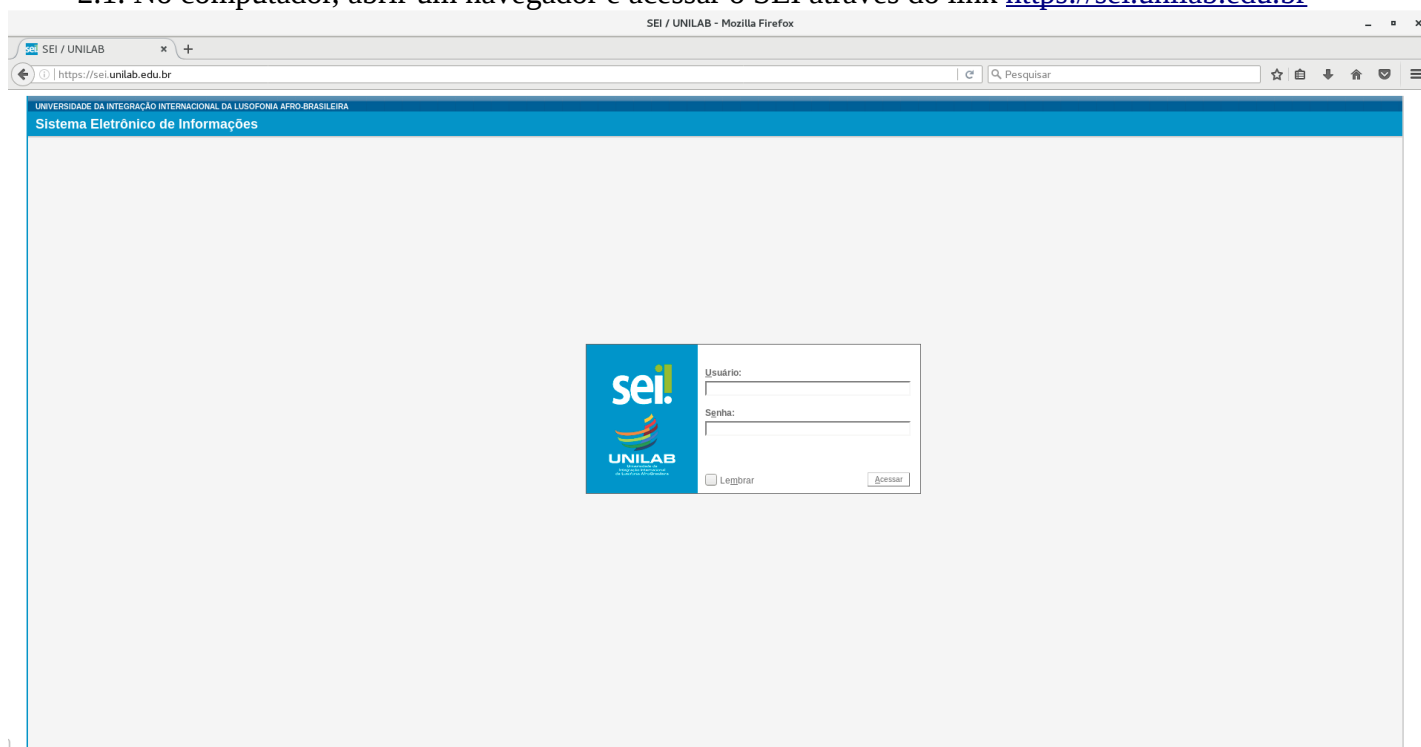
2.1. No computador, abrir um navegador e acessar o SEI através do link https://sei.unilab.edu.br

SEI / UNILAB - Mozilla Firefox

SEI / UNILAB

https://sei.unilab.edu.br

Pesquisar

UNIVERSIDADE DA INTEGRAÇÃO INTERNACIONAL DA LUSOFONIA AFRO-BRASILEIRA

Sistema Eletrônico de Informações

sei!

UNILAB

Universidade da Integração Internacional da Lusofonia Afro-Brasileira

Usuário:

Senha:

Lembrar

Acessar